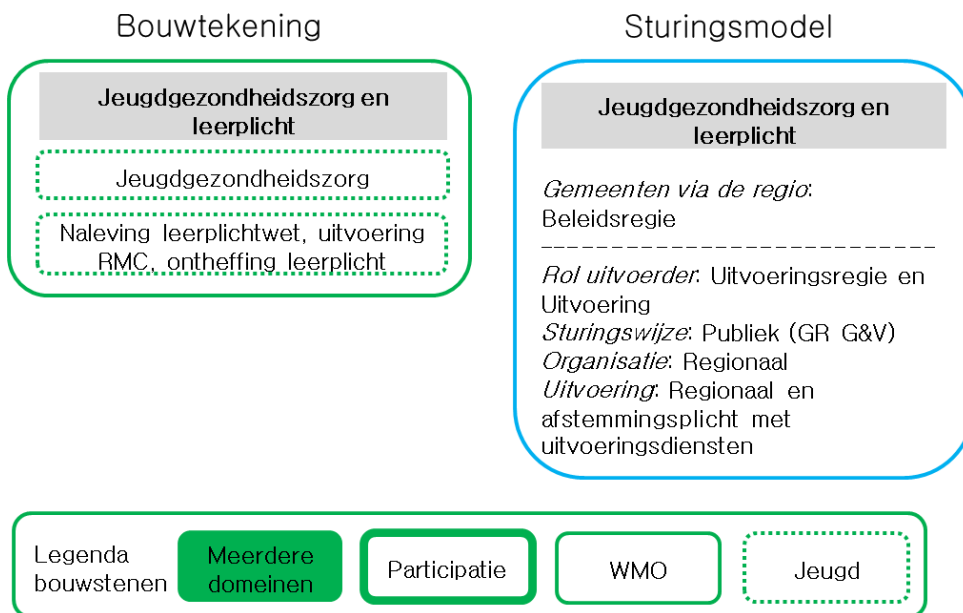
Bouwtekening

Jeugdgezondheidszorg en leerplicht

Jeugdgezondheidszorg

Naleving leerplichtwet, uitvoering RMC, ontheffing leerplicht

Sturingsmodel

Jeugdgezondheidszorg en leerplicht

*Gemeenten via de regio*: Beleidsregie

----------------------------

*Rol uitvoerder*: Uitvoeringsregie en Uitvoering
*Sturingswijze*: Publiek (GR G&V)
*Organisatie*: Regionaal
*Uitvoering*: Regionaal en afstemmingsplicht met uitvoeringsdiensten

Legenda bouwstenen

Meerdere domeinen

Participatie

WMO

Jeugd